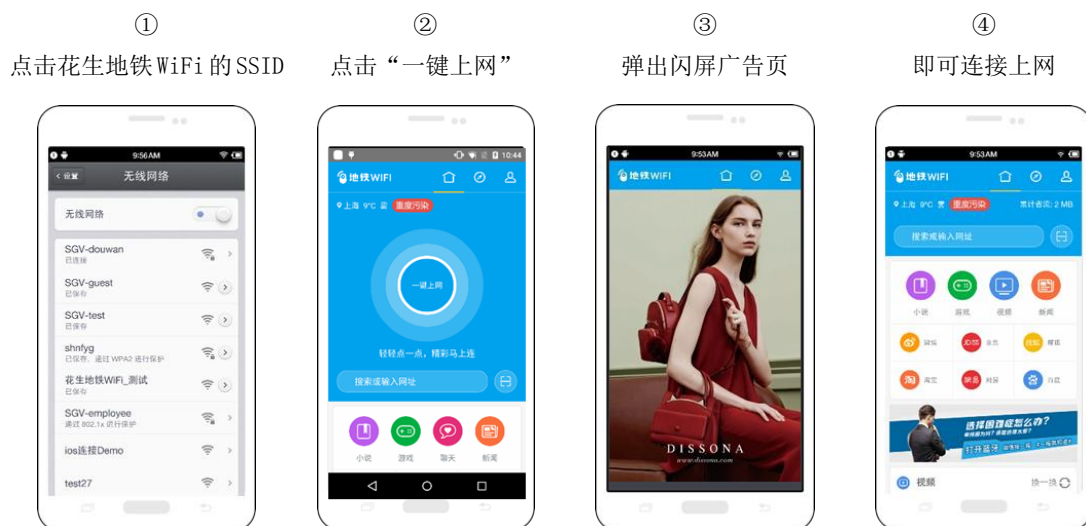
①
点击花生地铁WiFi的SSID

②
点击“一键上网”

③
弹出闪屏广告页

④
即可连接上网

9:56AM
< 设置 无线网络
无线网络
SGV-douwan
已连接
SGV-guest
已保存
SGV-test
已保存
shnfyg
已保存，通过 WPA2 进行保护
花生地铁WiFi_测试
已保存
SGV-employee
通过 802.1x 进行保护
ios连接Demo
test27

10:44
地铁WiFi
上海 9°C 重度污染
一键上网
轻轻点一点，精彩马上连
搜索或输入网址
小说
游戏
聊天
新闻

9:53AM
地铁WiFi
DISSONA
www.dissona.com

9:53AM
地铁WiFi
上海 9°C 重度污染
累计省流：2 MB
搜索或输入网址
小说
游戏
视频
新闻
微博
京东
团购
淘宝
聚美
选择困难症怎么办？
打开蘑菇
视频
换一换